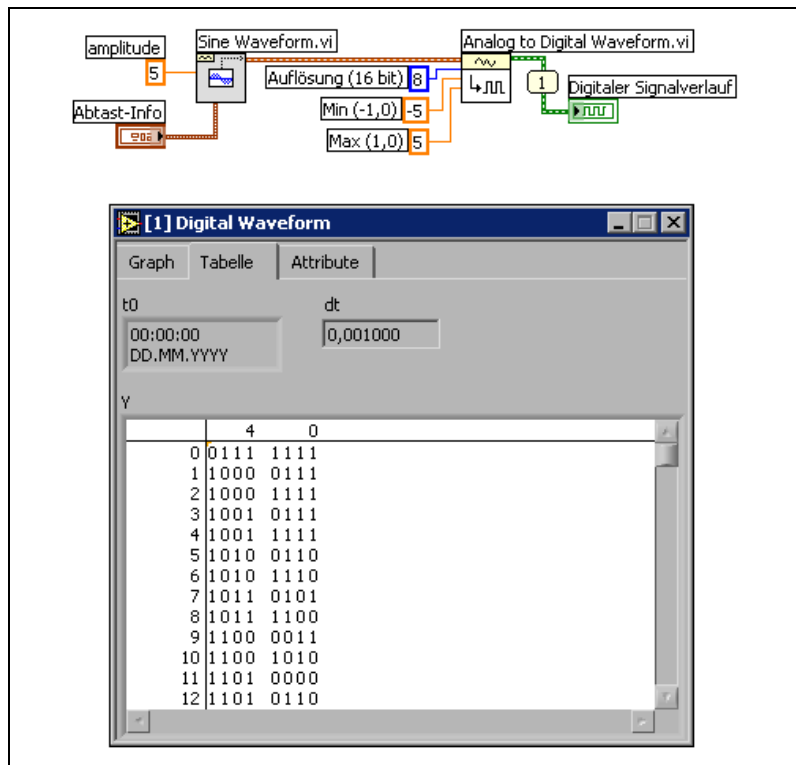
amplitude
5
Sine Waveform.vi
Abtast-Info
Auflösung (16 bit) 8
Min (-1,0) -5
Max (1,0) 5
Analog to Digital Waveform.vi
1
Digitaler Signalverlauf

[1] Digital Waveform

Graph | Tabelle | Attribute

t0
00:00:00
DD.MM.YYYY

dt
0,001000

Y

| | 4 | 0 |
|---|---|---|
| 0 | 0111 | 1111 |
| 1 | 1000 | 0111 |
| 2 | 1000 | 1111 |
| 3 | 1001 | 0111 |
| 4 | 1001 | 1111 |
| 5 | 1010 | 0110 |
| 6 | 1010 | 1110 |
| 7 | 1011 | 0101 |
| 8 | 1011 | 1100 |
| 9 | 1100 | 0011 |
| 10 | 1100 | 1010 |
| 11 | 1101 | 0000 |
| 12 | 1101 | 0110 |